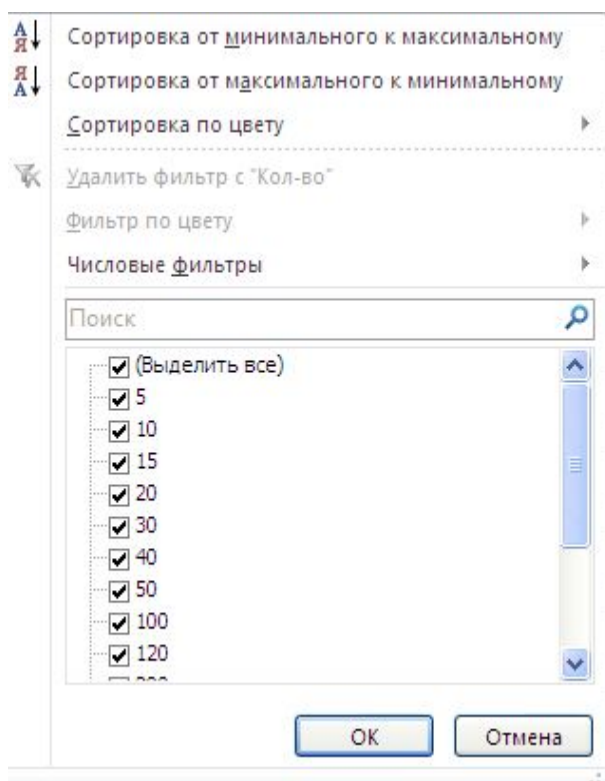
А Я
Сортировка от минимального к максимальному
Я А
Сортировка от максимального к минимальному
Сортировка по цвету
Удалить фильтр с "Кол-во"
Фильтр по цвету
Числовые фильтры
Поиск
(Выделить все)
5
10
15
20
30
40
50
100
120
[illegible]
ОК
Отмена